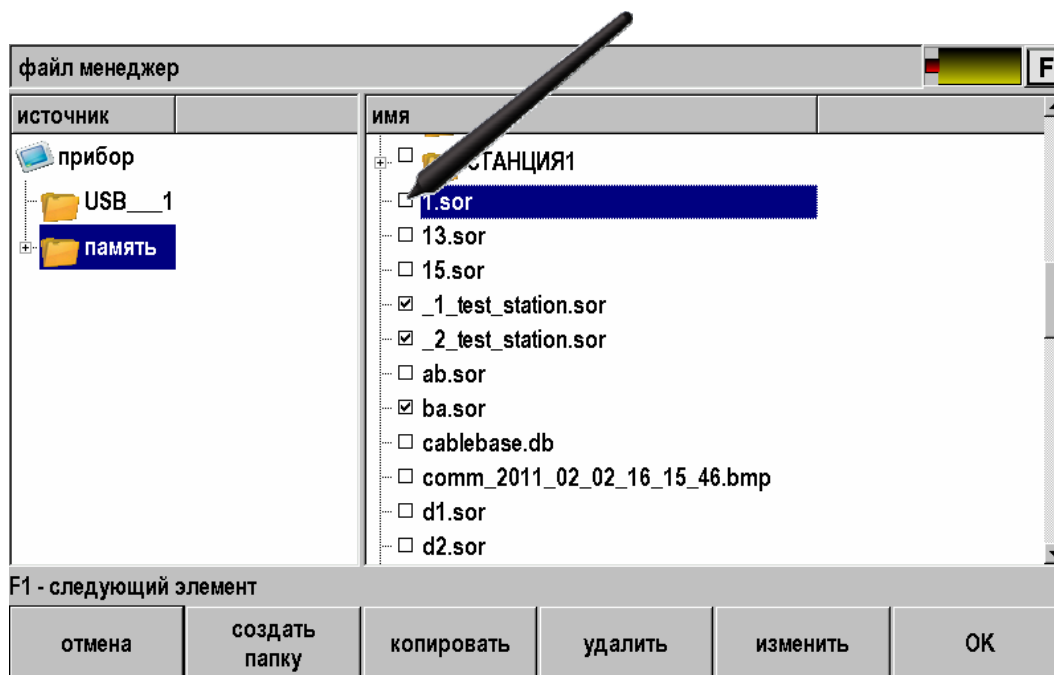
файл менеджер

F

источник

прибор

USB___1

память

имя

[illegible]СТАНЦИЯ1

1.sor

13.sor

15.sor

_1_test_station.sor

_2_test_station.sor

ab.sor

ba.sor

cablebase.db

comm_2011_02_02_16_15_46.bmp

d1.sor

d2.sor

F1 - следующий элемент

отмена

создать папку

копировать

удалить

изменить

OK